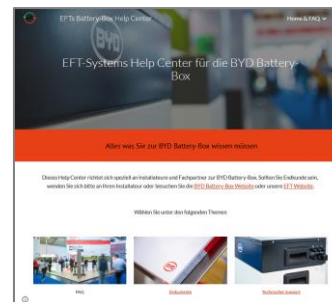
EFT's Battery-Box Help Center

Home & FAQ

EFT-Systems Help Center für die BYD Battery-Box

Alles was Sie zur BYD Battery-Box wissen müssen

Dieses Help Center richtet sich speziell an Installateure und Fachpartner zur BYD Battery-Box. Sollten Sie Endkunde sein, wenden Sie sich bitte an Ihren Installateur oder besuchen Sie die BYD Battery-Box Website oder unsere EFT Website.

Wählen Sie unter den folgenden Themen

FAQ

Dokumente

Technischer Support